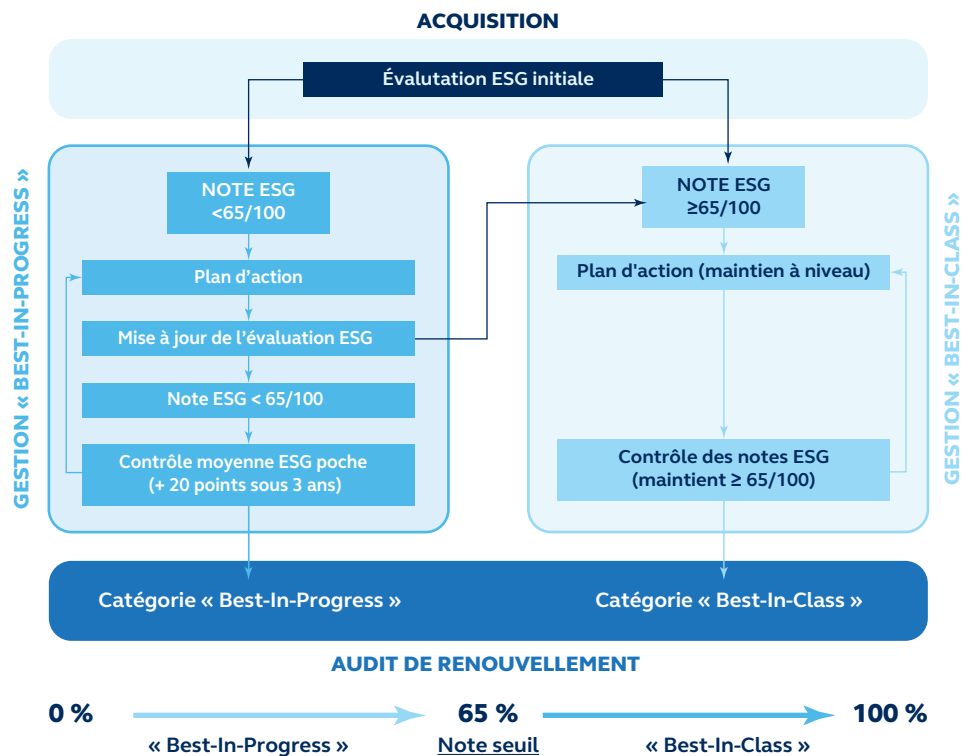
ACQUISITION

Évalutation ESG initiale

GESTION « BEST-IN-PROGRESS »

NOTE ESG <65/100

Plan d'action

Mise à jour de l'évaluation ESG

Note ESG < 65/100

Contrôle moyenne ESG poche (+ 20 points sous 3 ans)

GESTION « BEST-IN-CLASS »

NOTE ESG ≥65/100

Plan d'action (maintien à niveau)

Contrôle des notes ESG (maintient ≥ 65/100)

Catégorie « Best-In-Progress »

Catégorie « Best-In-Class »

AUDIT DE RENOUVELLEMENT

0 %

65 %

100 %

« Best-In-Progress »

Note seuil

« Best-In-Class »